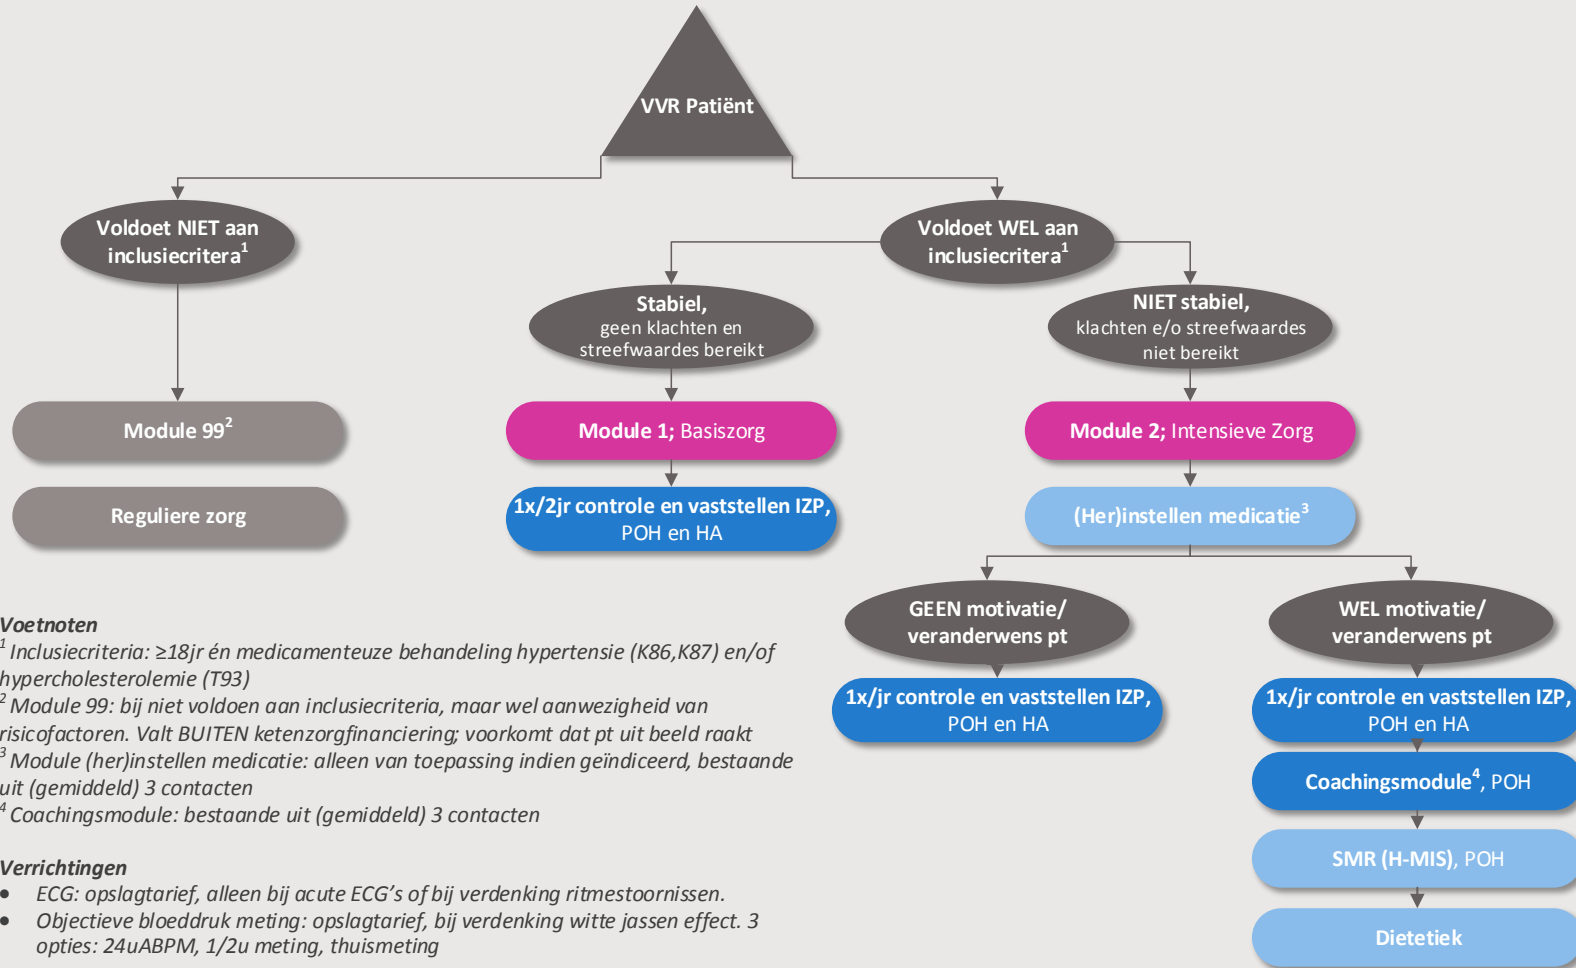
VVR Patiënt

Voldoet NIET aan inclusiecritera$^1$

Voldoet WEL aan inclusiecritera$^1$

Module 99$^2$

Reguliere zorg

Stabiel, geen klachten en streefwaardes bereikt

Module 1; Basiszorg

1x/2jr controle en vaststellen IZP, POH en HA

NIET stabiel, klachten e/o streefwaardes niet bereikt

Module 2; Intensieve Zorg

(Her)instellen medicatie$^3$

GEEN motivatie/ veranderwens pt

1x/jr controle en vaststellen IZP, POH en HA

WEL motivatie/ veranderwens pt

1x/jr controle en vaststellen IZP, POH en HA

Coachingsmodule$^4$, POH

SMR (H-MIS), POH

Dietetiek

Voetnoten
$^1$ Inclusiecriteria: ≥18jr én medicamenteuze behandeling hypertensie (K86,K87) en/of hypercholesterolemie (T93)
$^2$ Module 99: bij niet voldoen aan inclusiecriteria, maar wel aanwezigheid van risicofactoren. Valt BUITEN ketenzorgfinanciering; voorkomt dat pt uit beeld raakt
$^3$ Module (her)instellen medicatie: alleen van toepassing indien geïndiceerd, bestaande uit (gemiddeld) 3 contacten
$^4$ Coachingsmodule: bestaande uit (gemiddeld) 3 contacten

Verrichtingen
• ECG: opslagtarief, alleen bij acute ECG's of bij verdenking ritmestoornissen.
• Objectieve bloeddruk meting: opslagtarief, bij verdenking witte jassen effect. 3 opties: 24uABPM, 1/2u meting, thuismeting